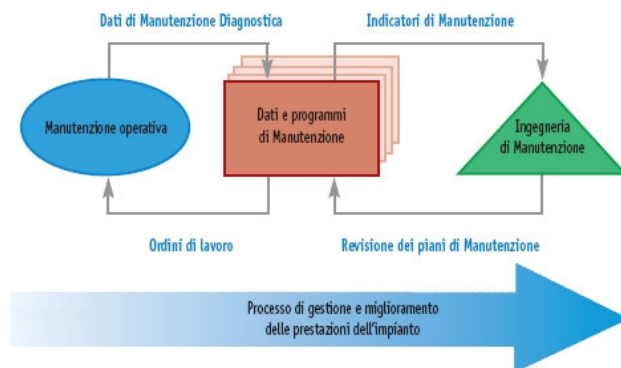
Dati di Manutenzione Diagnostica

Indicatori di Manutenzione

Manutenzione operativa

Dati e programmi di Manutenzione

Ingegneria di Manutenzione

Ordini di lavoro

Revisione dei piani di Manutenzione

Processo di gestione e miglioramento delle prestazioni dell'impianto